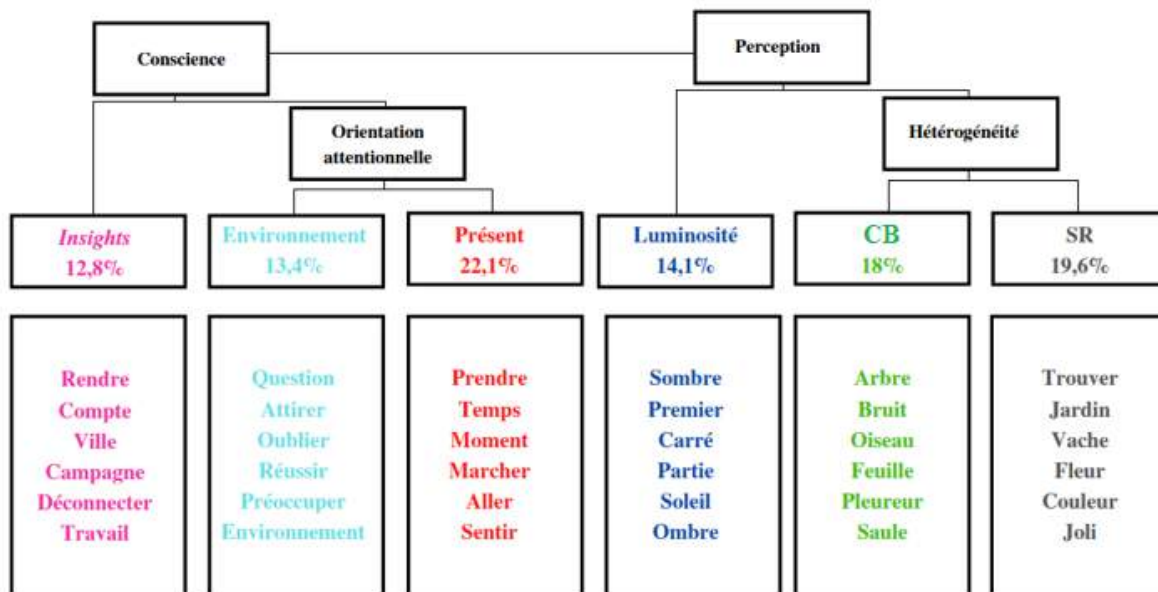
Conscience

Perception

Orientation attentionnelle

Hétérogénéité

Insights
12,8%

Environnement
13,4%

Présent
22,1%

Luminosité
14,1%

CB
18%

SR
19,6%

Rendre
Compte
Ville
Campagne
Déconnecter
Travail

Question
Attirer
Oublier
Réussir
Préoccuper
Environnement

Prendre
Temps
Moment
Marcher
Aller
Sentir

Sombre
Premier
Carré
Partie
Soleil
Ombre

Arbre
Bruit
Oiseau
Feuille
Pleureur
Saule

Trouver
Jardin
Vache
Fleur
Couleur
Joli